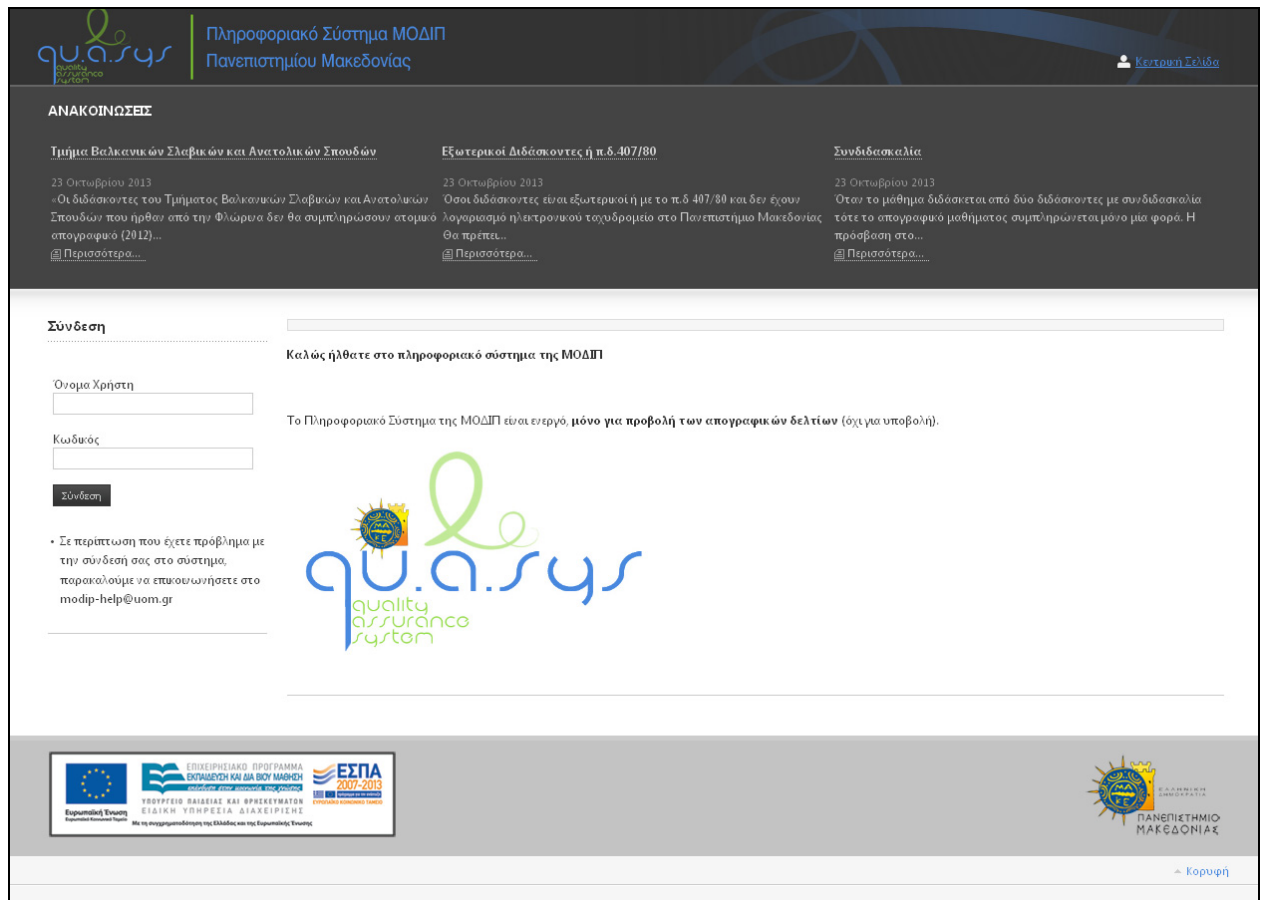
qu.a.sys quality assurance system

Πληροφοριακό Σύστημα ΜΟΔΙΠ
Πανεπιστημίου Μακεδονίας

Κεντρική Σελίδα

ΑΝΑΚΟΙΝΩΣΕΙΣ

Τμήμα Βαλκανικών Σλαβικών και Ανατολικών Σπουδών

23 Οκτωβρίου 2013
«Οι διδάσκοντες του Τμήματος Βαλκανικών Σλαβικών και Ανατολικών Σπουδών που ήρθαν από την Φλώρινα δεν θα συμπληρώσουν ατομικό απογραφικό (2012)...
Περισσότερα...

Εξωτερικοί Διδάσκοντες ή π.δ.407/80

23 Οκτωβρίου 2013
Όσοι διδάσκοντες είναι εξωτερικοί ή με το π.δ 407/80 και δεν έχουν λογαριασμό ηλεκτρονικού ταχυδρομείο στο Πανεπιστήμιο Μακεδονίας Θα πρέπει...
Περισσότερα...

Συνδιδασκαλία

23 Οκτωβρίου 2013
Όταν το μάθημα διδάσκεται από δύο διδάσκοντες με συνδιδασκαλία τότε το απογραφικό μαθήματος συμπληρώνεται μόνο μία φορά. Η πρόσβαση στο...
Περισσότερα...

Σύνδεση

Όνομα Χρήστη

Κωδικός

Σύνδεση

• Σε περίπτωση που έχετε πρόβλημα με την σύνδεσή σας στο σύστημα, παρακαλούμε να επικοινωνήσετε στο modip-help@uom.gr

Καλώς ήλθατε στο πληροφοριακό σύστημα της ΜΟΔΙΠ

Το Πληροφοριακό Σύστημα της ΜΟΔΙΠ είναι ενεργό, μόνο για προβολή των απογραφικών δελτίων (όχι για υποβολή).

qu.a.sys quality assurance system

Ευρωπαϊκή Ένωση
ΕΠΙΧΕΙΡΗΣΙΑΚΟ ΠΡΟΓΡΑΜΜΑ ΕΚΠΑΙΔΕΥΣΗ ΚΑΙ ΔΙΑ ΒΙΟΥ ΜΑΘΗΣΗ
ΥΠΟΥΡΓΕΙΟ ΠΑΙΔΕΙΑΣ ΚΑΙ ΘΡΗΣΚΕΥΜΑΤΩΝ ΕΙΔΙΚΗ ΥΠΗΡΕΣΙΑ ΔΙΑΧΕΙΡΙΣΗΣ
ΕΣΠΑ 2007-2013
Με τη συγχρηματοδότηση της Ελλάδας και της Ευρωπαϊκής Ένωσης

ΕΛΛΗΝΙΚΗ ΔΗΜΟΚΡΑΤΙΑ
ΠΑΝΕΠΙΣΤΗΜΙΟ ΜΑΚΕΔΟΝΙΑΣ

Κορυφή